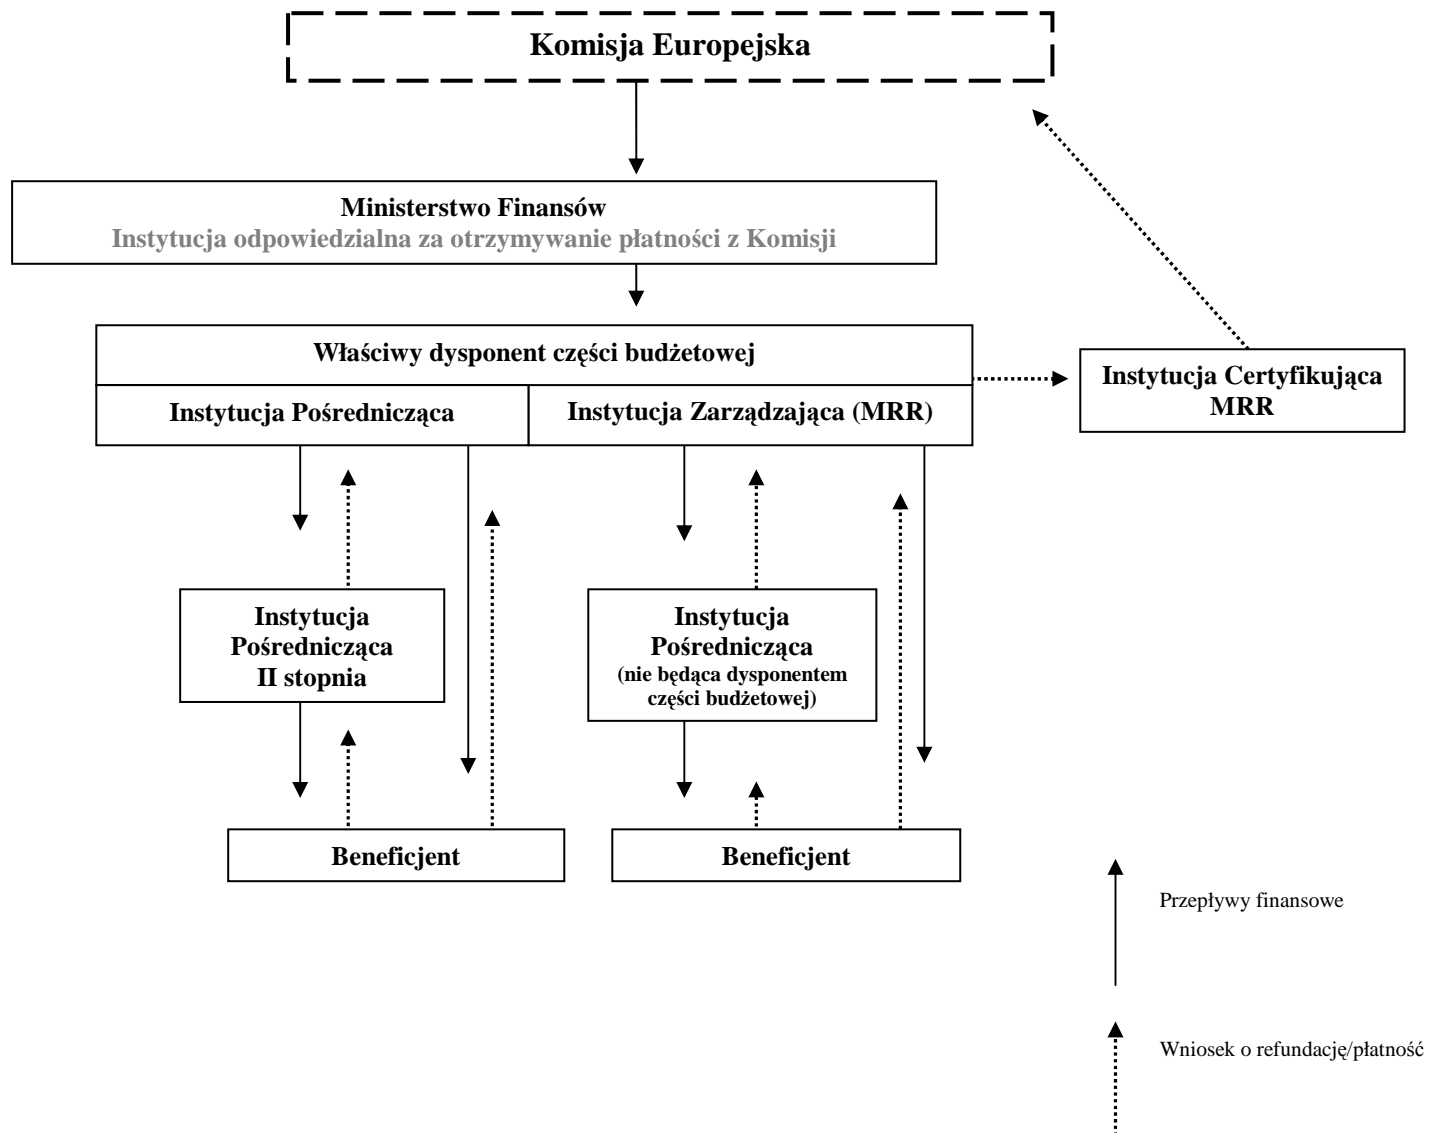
Komisja Europejska

Ministerstwo Finansów
Instytucja odpowiedzialna za otrzymywanie płatności z Komisji

Właściwy dysponent części budżetowej

Instytucja Pośrednicząca

Instytucja Zarządzająca (MRR)

Instytucja Certyfikująca MRR

Instytucja Pośrednicząca II stopnia

Instytucja Pośrednicząca (nie będąca dysponentem części budżetowej)

Beneficjent

Beneficjent

Przepływy finansowe

Wniosek o refundację/płatność